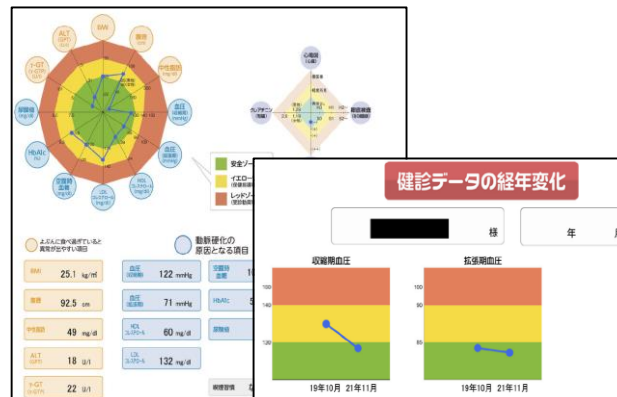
BMI

腹囲

中性脂肪

ALT (GPT)

γ-GT (γ-GTP)

尿酸値

HbA1c

空腹時血糖

LDL コレステロール

HDL コレステロール

血圧 (収縮期)

血圧 (拡張期)

心電図 (心臓)

クレアチニン (腎臓)

眼底検査 (動脈硬化)

安全ゾー

イエロー

レッドゾ

よくもに食べ過ぎていると異常が出やすい項目

動脈硬化の原因となる項目

| BMI | 25.1 kg/㎡ |
|---|---|
| 腹囲 | 92.5 cm |
| 中性脂肪 | 49 mg/dl |
| ALT (GPT) | 18 U/l |
| γ-GT (γ-GTP) | 22 U/l |

| 血圧 (収縮期) | 122 mmHg |
|---|---|
| 血圧 (拡張期) | 71 mmHg |
| HDL コレステロール | 60 mg/dl |
| LDL コレステロール | 132 mg/dl |

空腹時血糖

HbA1c

尿酸値

喫煙習慣

健診データの経年変化

様

年

収縮期血圧

拡張期血圧

160

140

120

100

85

19年10月 21年11月

19年10月 21年11月